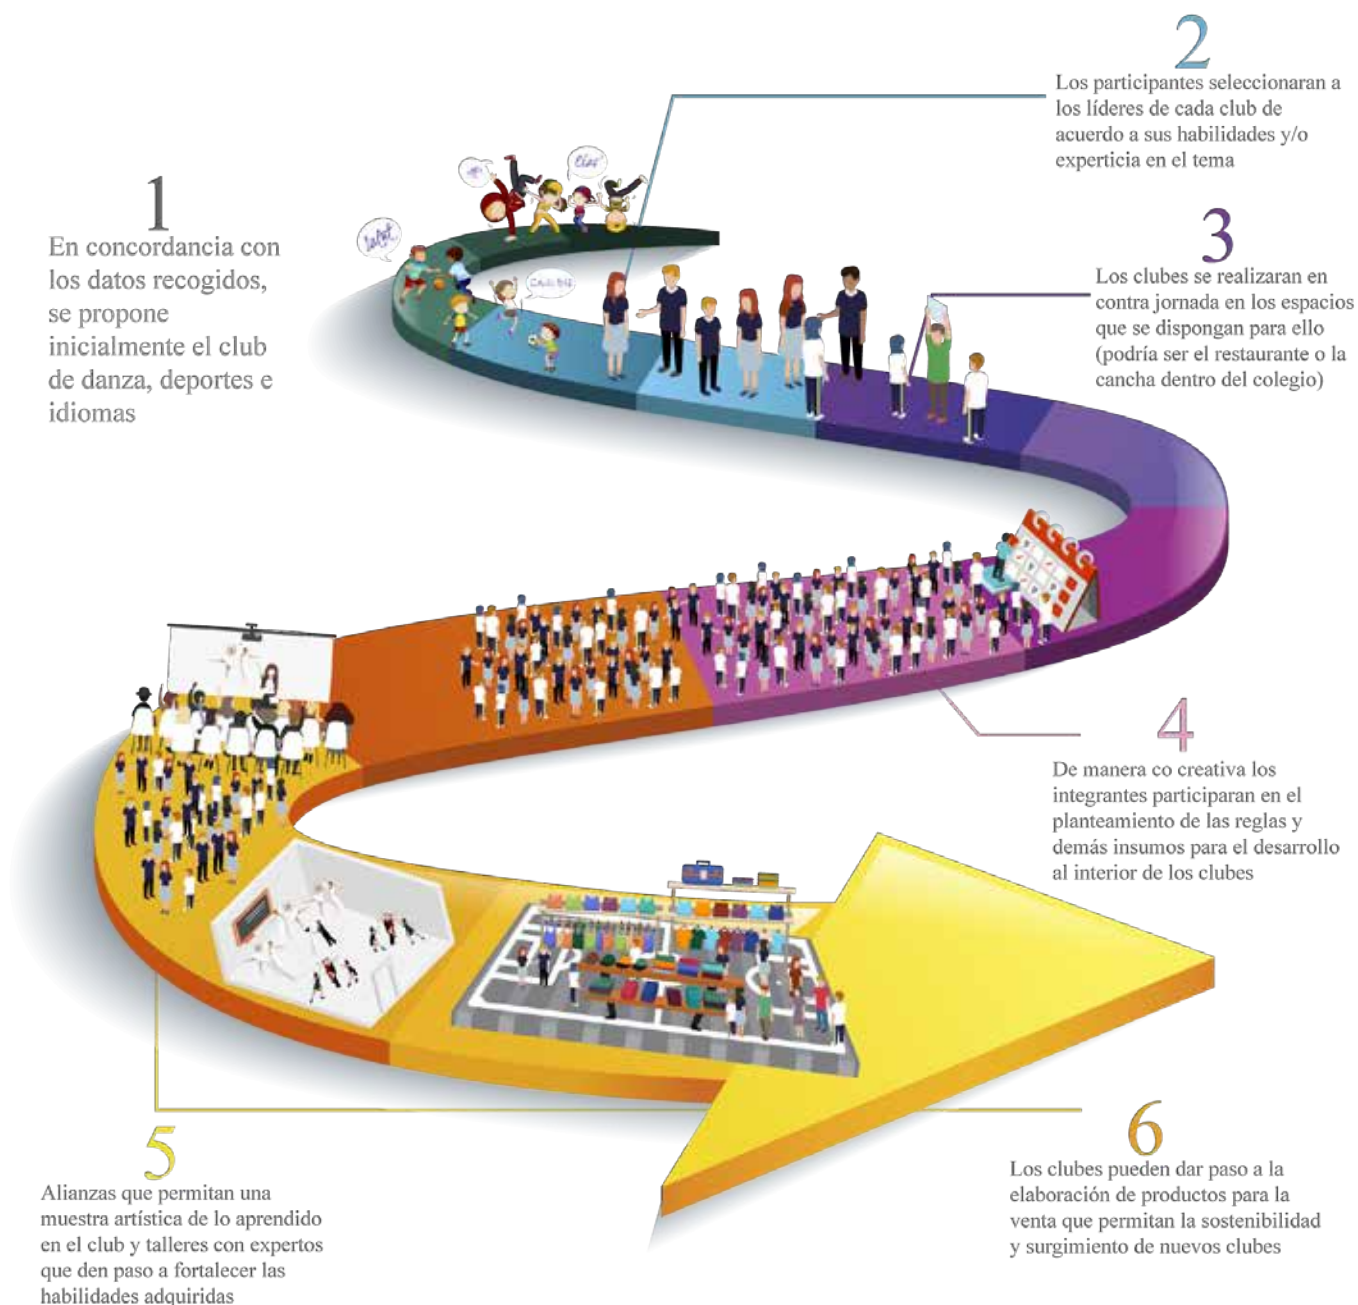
2
Los participantes seleccionaran a los líderes de cada club de acuerdo a sus habilidades y/o experticia en el tema

1
En concordancia con los datos recogidos, se propone inicialmente el club de danza, deportes e idiomas

3
Los clubes se realizaran en contra jornada en los espacios que se dispongan para ello (podría ser el restaurante o la cancha dentro del colegio)

4
De manera co creativa los integrantes participaran en el planteamiento de las reglas y demás insumos para el desarrollo al interior de los clubes

5
Alianzas que permitan una muestra artística de lo aprendido en el club y talleres con expertos que den paso a fortalecer las habilidades adquiridas

6
Los clubes pueden dar paso a la elaboración de productos para la venta que permitan la sostenibilidad y surgimiento de nuevos clubes